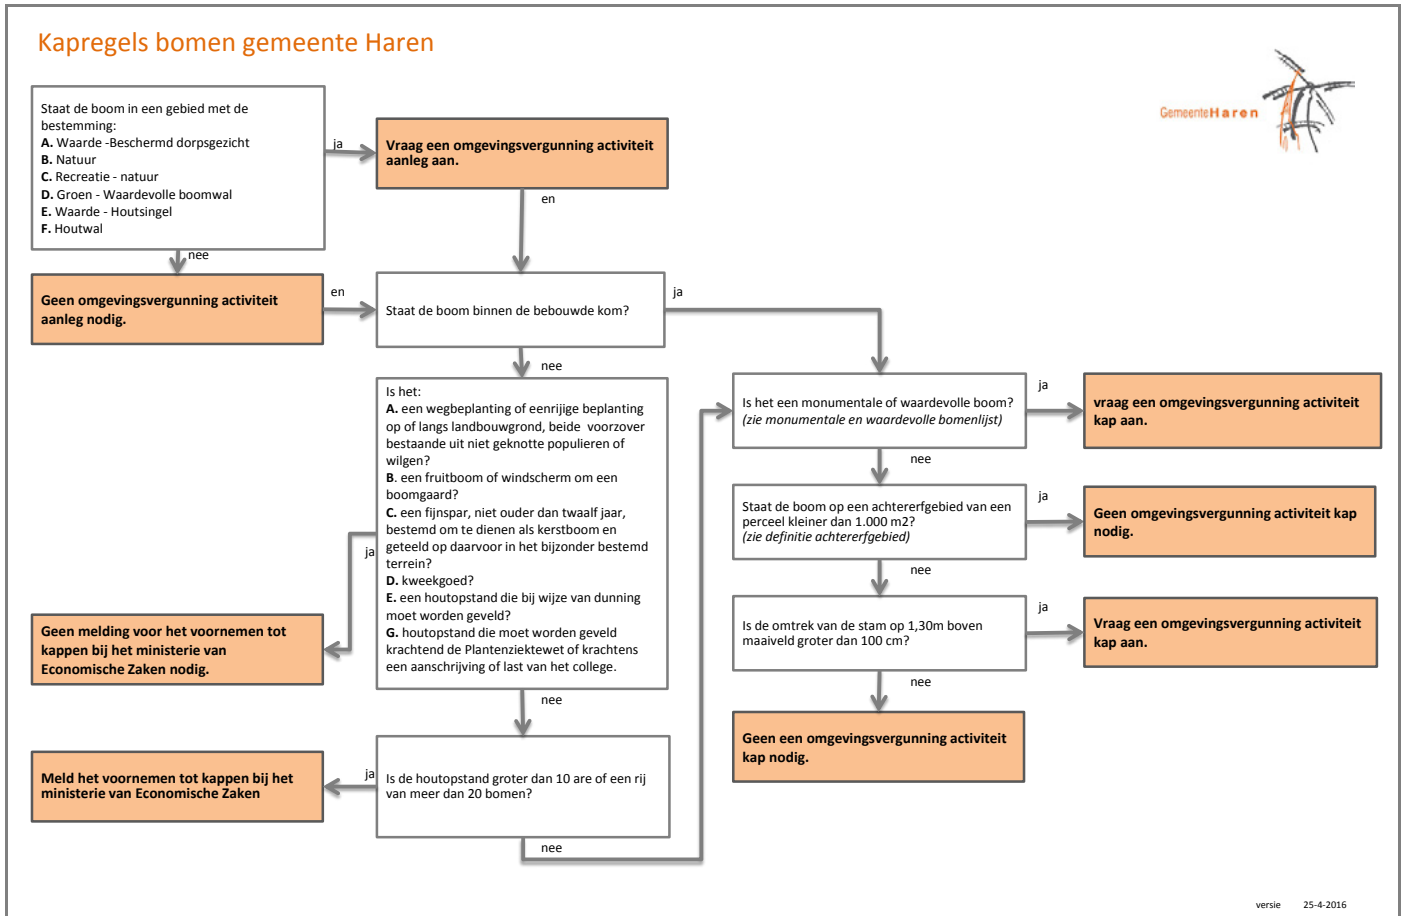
Kapregels bomen gemeente Haren

GemeenteHaren

Staat de boom in een gebied met de bestemming:
A. Waarde -Beschermd dorpsgezicht
B. Natuur
C. Recreatie - natuur
D. Groen - Waardevolle boomwal
E. Waarde - Houtsingel
F. Houtwal

ja

Vraag een omgevingsvergunning activiteit aanleg aan.

en

nee

Geen omgevingsvergunning activiteit aanleg nodig.

en

Staat de boom binnen de bebouwde kom?

ja

nee

Is het:
A. een wegbeplanting of eenrijige beplanting op of langs landbouwgrond, beide voorzover bestaande uit niet geknotte populieren of wilgen?
B. een fruitboom of windscherm om een boomgaard?
C. een fijnspar, niet ouder dan twaalf jaar, bestemd om te dienen als kerstboom en geteeld op daarvoor in het bijzonder bestemd terrein?
D. kweekgoed?
E. een houtopstand die bij wijze van dunning moet worden geveld?
G. houtopstand die moet worden geveld krachtend de Plantenziektewet of krachtens een aanschrijving of last van het college.

ja

Geen melding voor het voornemen tot kappen bij het ministerie van Economische Zaken nodig.

nee

Is de houtopstand groter dan 10 are of een rij van meer dan 20 bomen?

ja

Meld het voornemen tot kappen bij het ministerie van Economische Zaken

nee

Is het een monumentale of waardevolle boom?
(zie monumentale en waardevolle bomenlijst)

ja

vraag een omgevingsvergunning activiteit kap aan.

nee

Staat de boom op een achtererfgebied van een perceel kleiner dan 1.000 m2?
(zie definitie achtererfgebied)

ja

Geen omgevingsvergunning activiteit kap nodig.

nee

Is de omtrek van de stam op 1,30m boven maaiveld groter dan 100 cm?

ja

Vraag een omgevingsvergunning activiteit kap aan.

nee

Geen een omgevingsvergunning activiteit kap nodig.

versie 25-4-2016